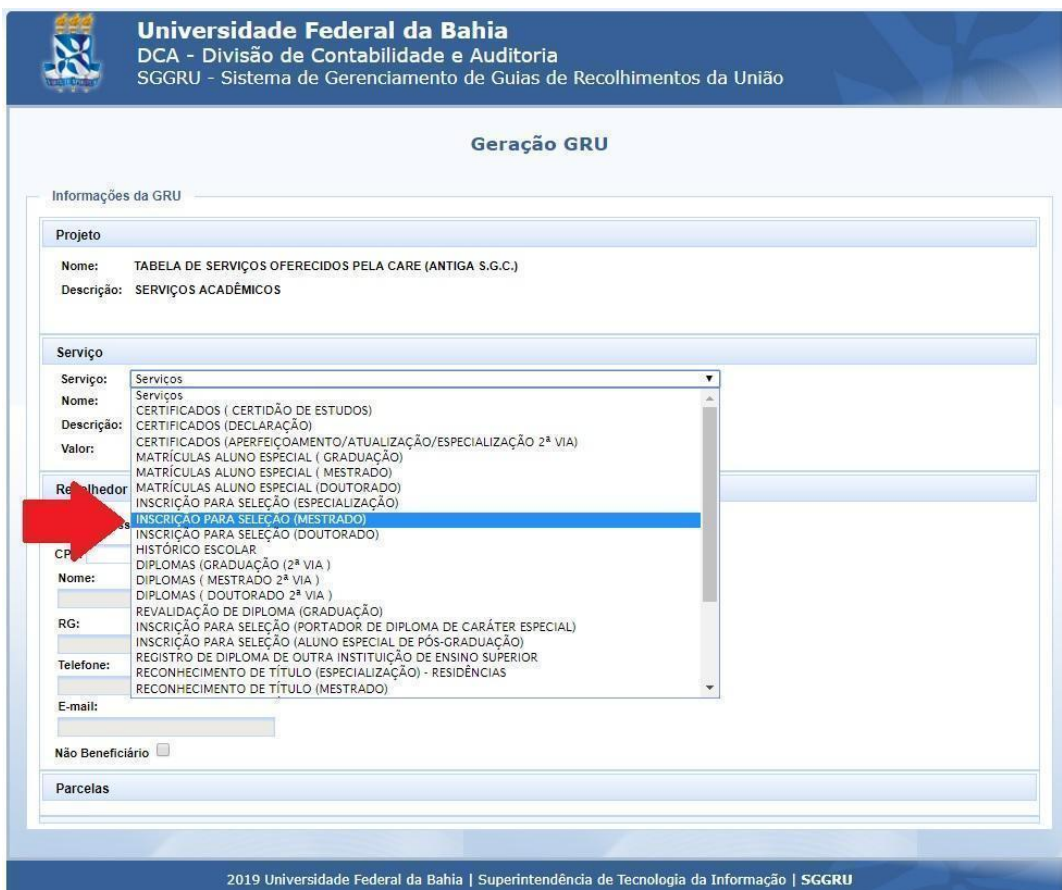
Universidade Federal da Bahia
DCA - Divisão de Contabilidade e Auditoria
SGGRU - Sistema de Gerenciamento de Guias de Recolhimentos da União

Geração GRU

Informações da GRU

Projeto

Nome: TABELA DE SERVIÇOS OFERECIDOS PELA CARE (ANTIGA S.G.C.)
Descrição: SERVIÇOS ACADÊMICOS

Serviço

Serviço: Serviços
Nome:
Descrição:
Valor:

Serviços
CERTIFICADOS ( CERTIDÃO DE ESTUDOS)
CERTIFICADOS (DECLARAÇÃO)
CERTIFICADOS (APERFEIÇOAMENTO/ATUALIZAÇÃO/ESPECIALIZAÇÃO 2ª VIA)
MATRÍCULAS ALUNO ESPECIAL ( GRADUAÇÃO)
MATRÍCULAS ALUNO ESPECIAL ( MESTRADO)
MATRÍCULAS ALUNO ESPECIAL (DOUTORADO)
INSCRIÇÃO PARA SELEÇÃO (ESPECIALIZAÇÃO)
INSCRIÇÃO PARA SELEÇÃO (MESTRADO)
INSCRIÇÃO PARA SELEÇÃO (DOUTORADO)
HISTÓRICO ESCOLAR
DIPLOMAS (GRADUAÇÃO (2ª VIA )
DIPLOMAS ( MESTRADO 2ª VIA )
DIPLOMAS ( DOUTORADO 2ª VIA )
REVALIDAÇÃO DE DIPLOMA (GRADUAÇÃO)
INSCRIÇÃO PARA SELEÇÃO (PORTADOR DE DIPLOMA DE CARÁTER ESPECIAL)
INSCRIÇÃO PARA SELEÇÃO (ALUNO ESPECIAL DE PÓS-GRADUAÇÃO)
REGISTRO DE DIPLOMA DE OUTRA INSTITUIÇÃO DE ENSINO SUPERIOR
RECONHECIMENTO DE TÍTULO (ESPECIALIZAÇÃO) - RESIDÊNCIAS
RECONHECIMENTO DE TÍTULO (MESTRADO)

Re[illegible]lhedor

CP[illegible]
Nome:
RG:
Telefone:
E-mail:

Não Beneficiário

Parcelas

2019 Universidade Federal da Bahia | Superintendência de Tecnologia da Informação | SGGRU